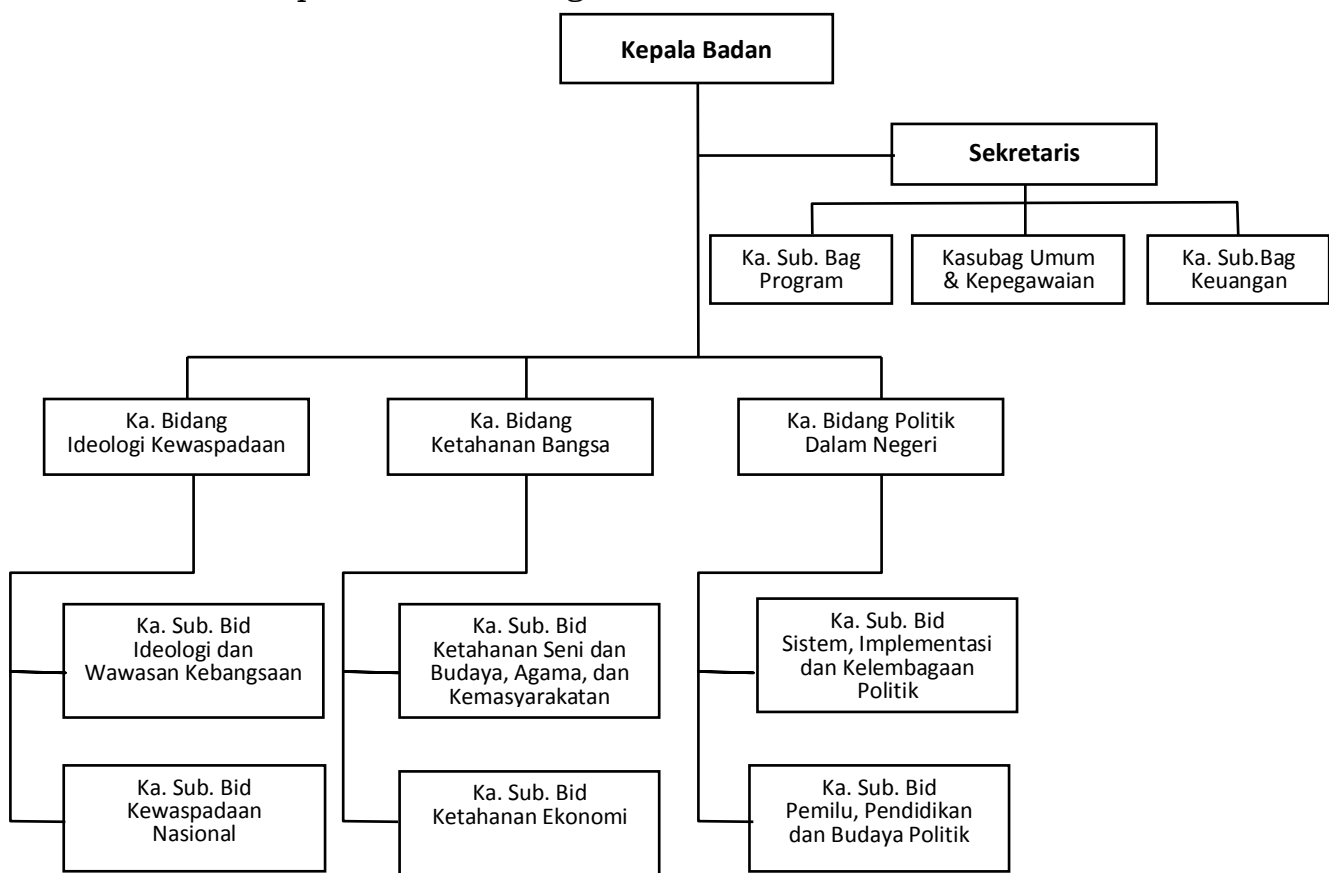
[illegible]

Kepala Badan

Sekretaris

Ka. Sub. Bag Program

Kasubag Umum & Kepegawaian

Ka. Sub.Bag Keuangan

Ka. Bidang Ideologi Kewaspadaan

Ka. Bidang Ketahanan Bangsa

Ka. Bidang Politik Dalam Negeri

Ka. Sub. Bid Ideologi dan Wawasan Kebangsaan

Ka. Sub. Bid Kewaspadaan Nasional

Ka. Sub. Bid Ketahanan Seni dan Budaya, Agama, dan Kemasyarakatan

Ka. Sub. Bid Ketahanan Ekonomi

Ka. Sub. Bid Sistem, Implementasi dan Kelembagaan Politik

Ka. Sub. Bid Pemilu, Pendidikan dan Budaya Politik